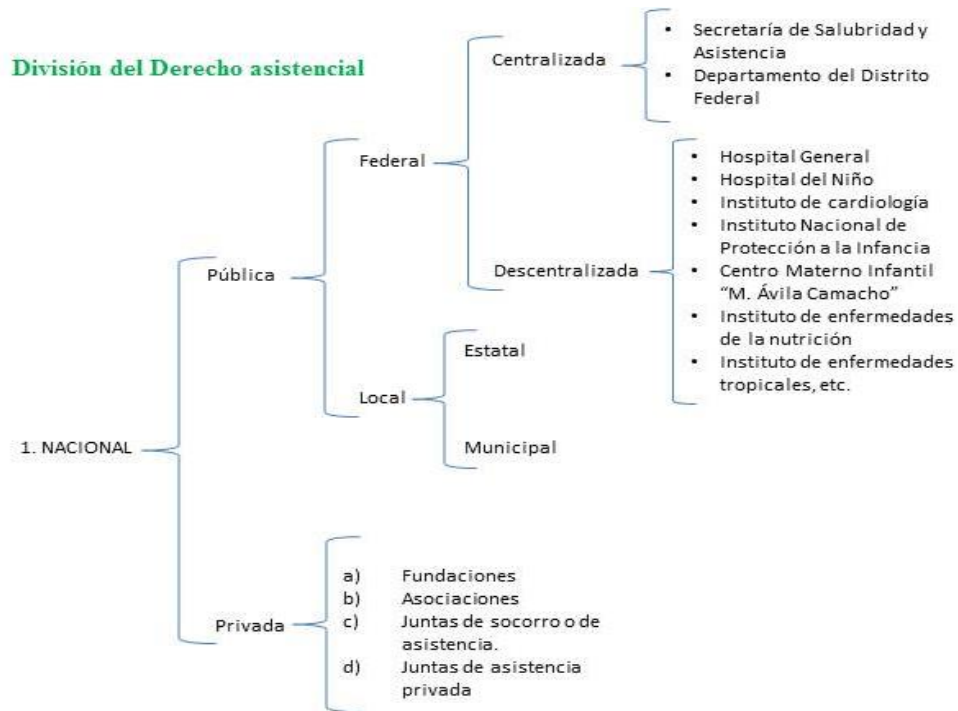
División del Derecho asistencial

1. NACIONAL

Pública

Federal

Centralizada

- Secretaría de Salubridad y Asistencia
- Departamento del Distrito Federal

Descentralizada

- Hospital General
- Hospital del Niño
- Instituto de cardiología
- Instituto Nacional de Protección a la Infancia
- Centro Materno Infantil "M. Ávila Camacho"
- Instituto de enfermedades de la nutrición
- Instituto de enfermedades tropicales, etc.

Local

Estatal

Municipal

Privada

a) Fundaciones
b) Asociaciones
c) Juntas de socorro o de asistencia.
d) Juntas de asistencia privada